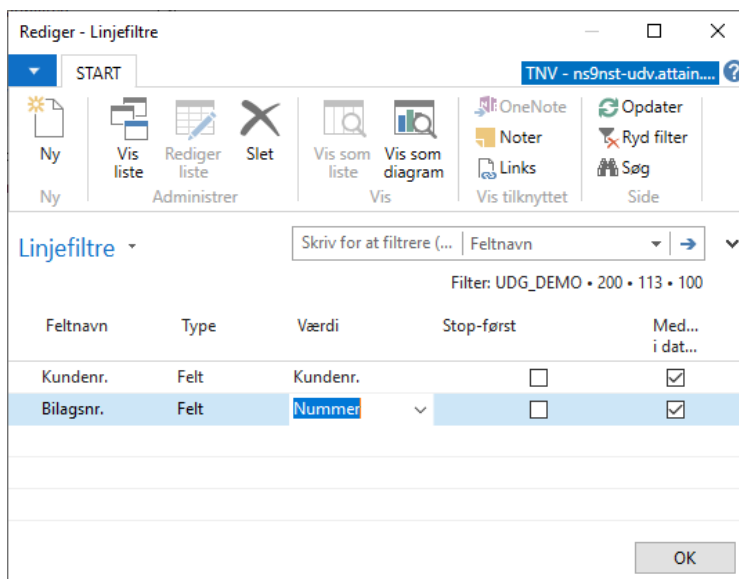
Rediger - Linjefiltre

START

TNV - ns9nst-udv.attain....

Ny
Ny

Vis liste
Rediger liste
Slet
Administrer

Vis som liste
Vis som diagram
Vis

OneNote
Noter
Links
Vis tilknyttet

Opdater
Ryd filter
Søg
Side

Linjefiltre

Skriv for at filtrere (... | Feltnavn

Filter: UDG_DEMO • 200 • 113 • 100

| Feltnavn | Type | Værdi | Stop-først | Med... i dat... |
|---|---|---|---|---|
| Kundenr. | Felt | Kundenr. | ☐ | ☑ |
| Bilagsnr. | Felt | Nummer | ☐ | ☑ |

OK